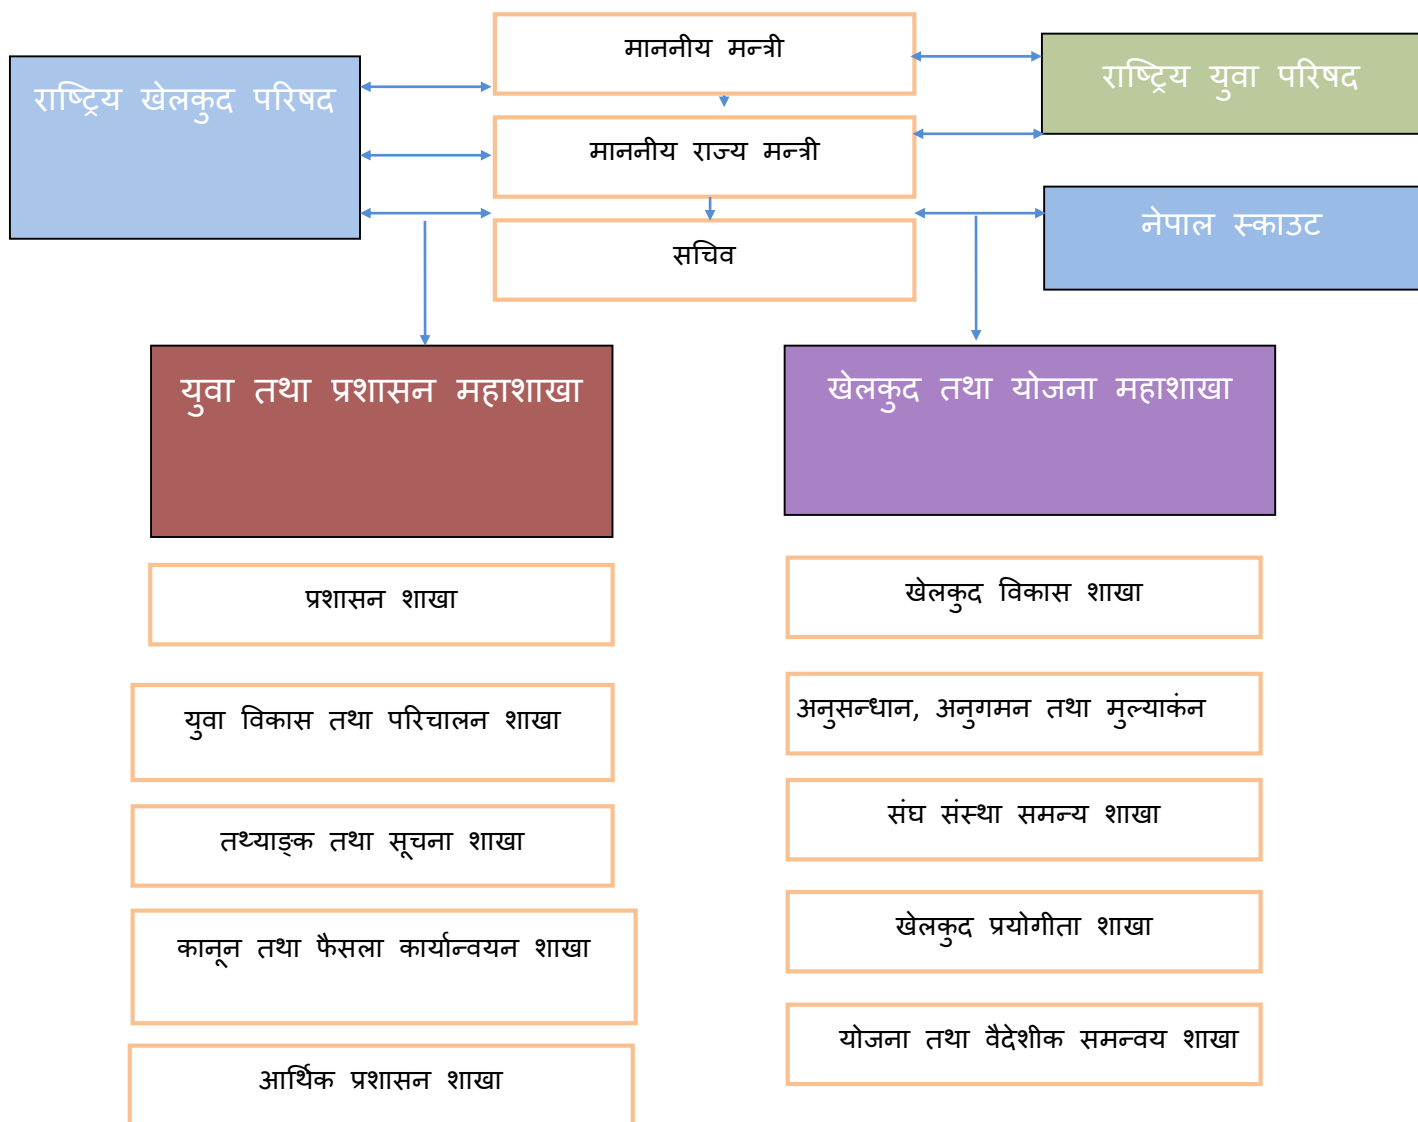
राष्ट्रिय खेलकुद परिषद

माननीय मन्त्री

माननीय राज्य मन्त्री

सचिव

राष्ट्रिय युवा परिषद

नेपाल स्काउट

युवा तथा प्रशासन महाशाखा

खेलकुद तथा योजना महाशाखा

प्रशासन शाखा

युवा विकास तथा परिचालन शाखा

तथ्याङ्क तथा सूचना शाखा

कानून तथा फैसला कार्यान्वयन शाखा

आर्थिक प्रशासन शाखा

खेलकुद विकास शाखा

अनुसन्धान, अनुगमन तथा मुल्याकंन

संघ संस्था समन्य शाखा

खेलकुद प्रयोगीता शाखा

योजना तथा वैदेशीक समन्वय शाखा